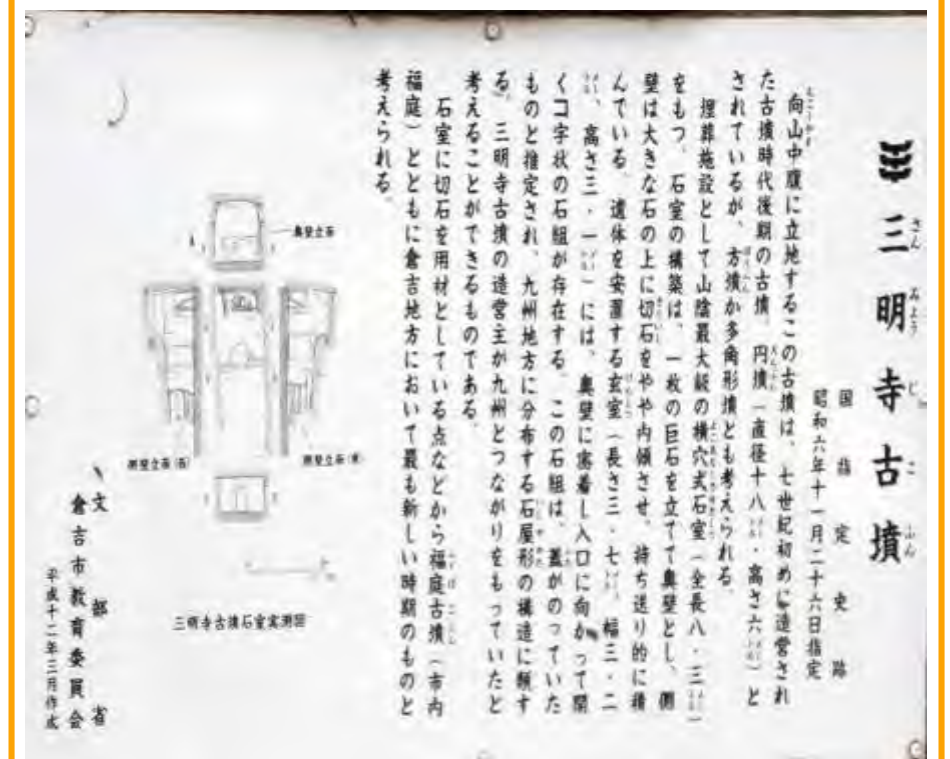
三明寺古墳

国指定史跡
昭和六年十一月二十六日指定

向山中腹に立地するこの古墳は、七世紀初めに造営された古墳時代後期の古墳。円墳（直径十八㍍・高さ六㍍）とされているが、方墳か多角形墳とも考えられる。

埋葬施設として山陰最大級の横穴式石室（全長八・三㍍）をもつ。石室の構築は、一枚の巨石を立てて奥壁とし、側壁は大きな石の上に切石をやや内傾させ、持ち送り的に積んでいる。遺体を安置する玄室（長さ三・七㍍、幅三・二㍍、高さ三・一㍍）には、奥壁に密着し入口に向かって開くコ字状の石組が存在する。この石組は、蓋がのっていたものと推定され、九州地方に分布する石屋形の構造に類する。三明寺古墳の造営主が九州とつながりをもっていたと考えることができるものである。

石室に切石を用材としている点などから福庭古墳（市内福庭）とともに倉吉地方において最も新しい時期のものと考えられる。

奥壁立面
側壁立面（西）
側壁立面（東）
三明寺古墳石室実測図

文部省
倉吉市教育委員会
平成十二年三月作成